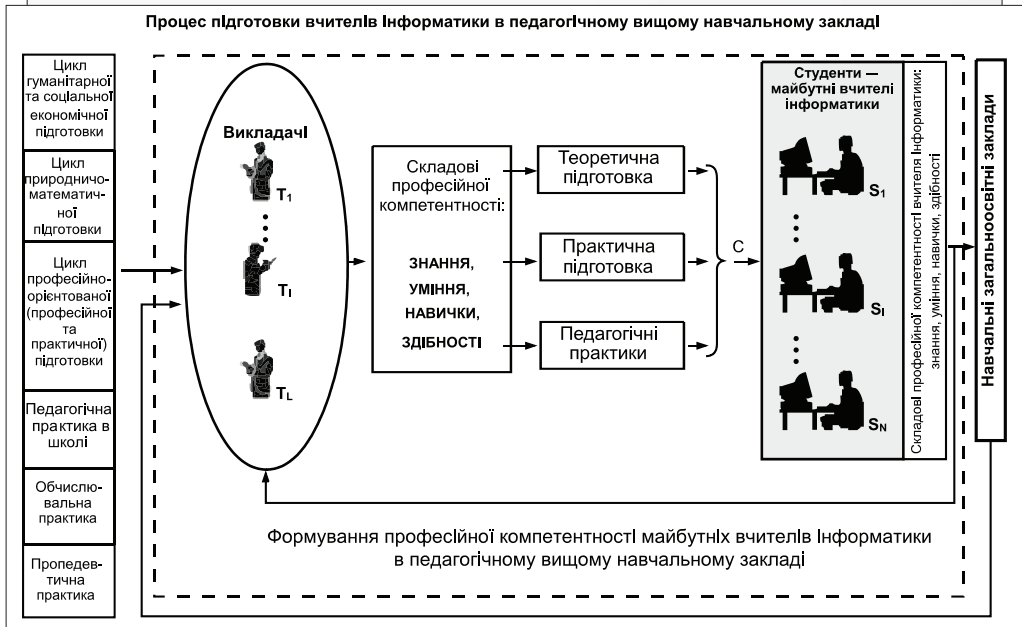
Процес підготовки вчителів інформатики в педагогічному вищому навчальному закладі

Цикл гуманітарної та соціальної економічної підготовки

Цикл природничо-математичної підготовки

Цикл професійно-орієнтованої (професійної та практичної) підготовки

Педагогічна практика в школі

Обчислювальна практика

Пропедевтична практика

Викладачі

$T_1$

$T_l$

$T_L$

Складові професійної компетентності:

знання,
уміння,
навички,
здібності

Теоретична підготовка

Практична підготовка

Педагогічні практики

C

Студенти — майбутні вчителі інформатики

$S_1$

$S_i$

$S_N$

Складові професійної компетентності вчителя інформатики: знання, уміння, навички, здібності

Навчальні загальноосвітні заклади

Формування професійної компетентності майбутніх вчителів інформатики в педагогічному вищому навчальному закладі